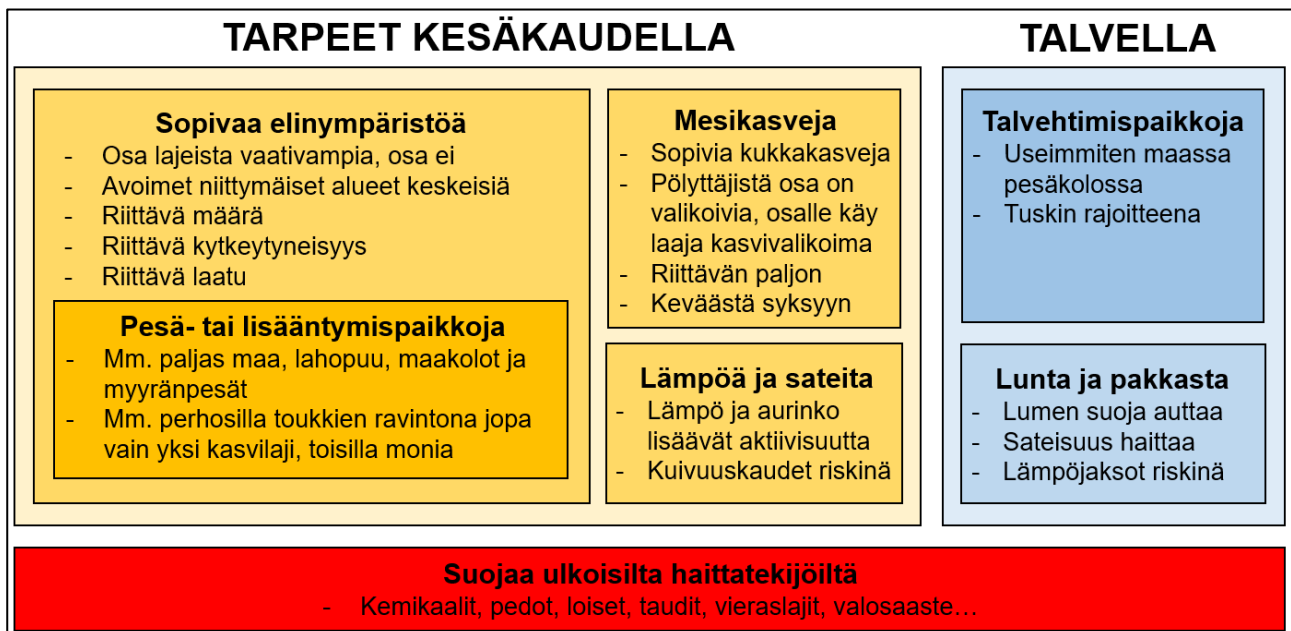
TARPEET KESÄKAUDELLA

Sopivaa elinympäristöä
- Osa lajeista vaativampia, osa ei
- Avoimet niittymäiset alueet keskeisiä
- Riittävä määrä
- Riittävä kytkeytyneisyys
- Riittävä laatu

Pesä- tai lisääntymispaikkoja
- Mm. paljas maa, lahopuu, maakolot ja myyränpesät
- Mm. perhosilla toukkien ravintona jopa vain yksi kasvilaji, toisilla monia

Mesikasveja
- Sopivia kukkakasveja
- Pölyttäjistä osa on valikoivia, osalle käy laaja kasvivalikoima
- Riittävän paljon
- Keväästä syksyyn

Lämpöä ja sateita
- Lämpö ja aurinko lisäävät aktiivisuutta
- Kuivuuskaudet riskinä

TALVELLA

Talvehtimispaikkoja
- Useimmiten maassa pesäkolossa
- Tuskin rajoitteena

Lunta ja pakkasta
- Lumen suoja auttaa
- Sateisuus haittaa
- Lämpöjaksot riskinä

Suojaa ulkoisilta haittatekijöiltä
- Kemikaalit, pedot, loiset, taudit, vieraslajit, valosaaste…